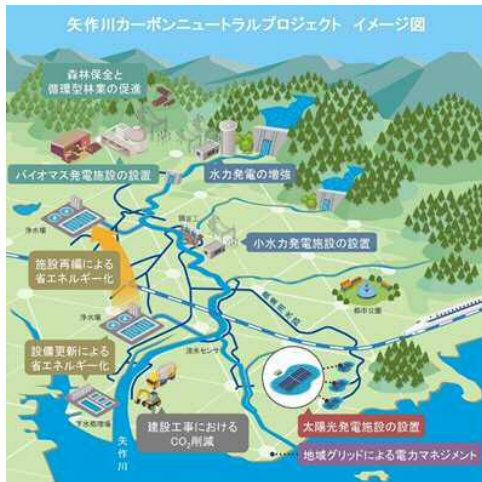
矢作川カーボンニュートラルプロジェクト イメージ図

森林保全と循環型林業の促進

バイオマス発電施設の設置

水力発電の増強

浄水場

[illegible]

小水力発電施設の設置

施設再編による省エネルギー化

都市公園

浄水場

設備更新による省エネルギー化

浄水センター

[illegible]

建設工事における$CO_2$削減

太陽光発電施設の設置

矢作川

地域グリッドによる電力マネジメント